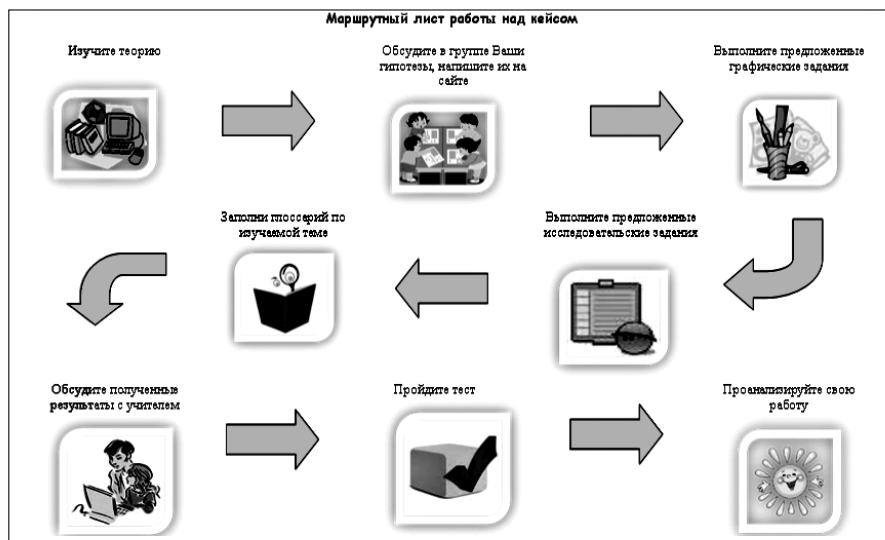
Маршрутный лист работы над кейсом

Изучите теорию

Обсудите в группе Ваши гипотезы, напишите их на сайте

Выполните предложенные графические задания

Заполни глоссарий по изучаемой теме

Выполните предложенные исследовательские задания

Обсудите полученные результаты с учителем

Пройдите тест

Проанализируйте свою работу